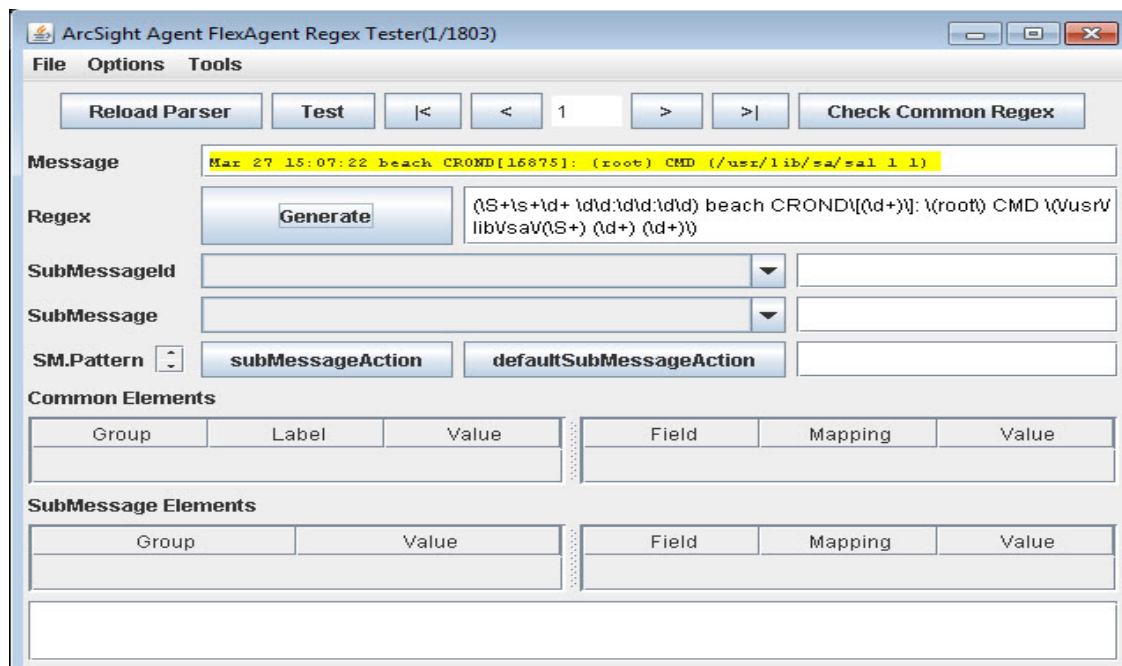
ArcSight Agent FlexAgent Regex Tester(1/1803)

File Options Tools

Reload Parser Test |< < 1 > >| Check Common Regex

Message Mar 27 15:07:22 beach CROND[15875]: (root) CMD (/usr/lib/sa/sa1 1 1)

Regex Generate (\S+\s+\d+ \d\d:\d\d:\d\d) beach CROND\[(\d+)\]: \(root\) CMD \(\/usr\/lib\/sa\/(\S+) (\d+) (\d+)\)

SubMessageId

SubMessage

SM.Pattern subMessageAction defaultSubMessageAction

Common Elements

| Group | Label | Value |
|---|---|---|

| Field | Mapping | Value |
|---|---|---|

SubMessage Elements

| Group | Value |
|---|---|

| Field | Mapping | Value |
|---|---|---|